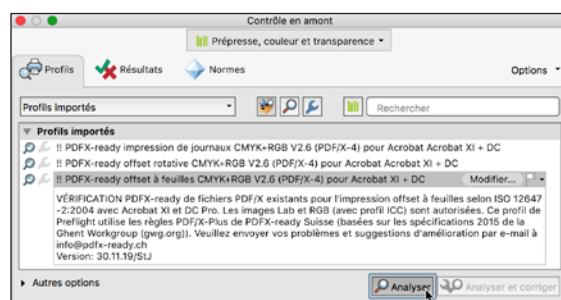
Contrôle en amont

Prépresse, couleur et transparence

Profils Résultats Normes Options

Profils importés

Rechercher

Profils importés

!! PDFX-ready impression de journaux CMYK+RGB V2.6 (PDF/X-4) pour Acrobat Acrobat XI + DC

!! PDFX-ready offset rotative CMYK+RGB V2.6 (PDF/X-4) pour Acrobat Acrobat XI + DC

!! PDFX-ready offset à feuilles CMYK+RGB V2.6 (PDF/X-4) pour Acrobat XI + DC Modifier...

VÉRIFICATION PDFX-ready de fichiers PDF/X existants pour l'impression offset à feuilles selon ISO 12647-2:2004 avec Acrobat XI et DC Pro. Les images Lab et RGB (avec profil ICC) sont autorisées. Ce profil de Preflight utilise les règles PDF/X-Plus de PDFX-ready Suisse (basées sur les spécifications 2015 de la Ghent Workgroup (gwg.org)). Veuillez envoyer vos problèmes et suggestions d'amélioration par e-mail à info@pdfx-ready.ch
Version: 30.11.19/StJ

Autres options

Analyser Analyser et corriger